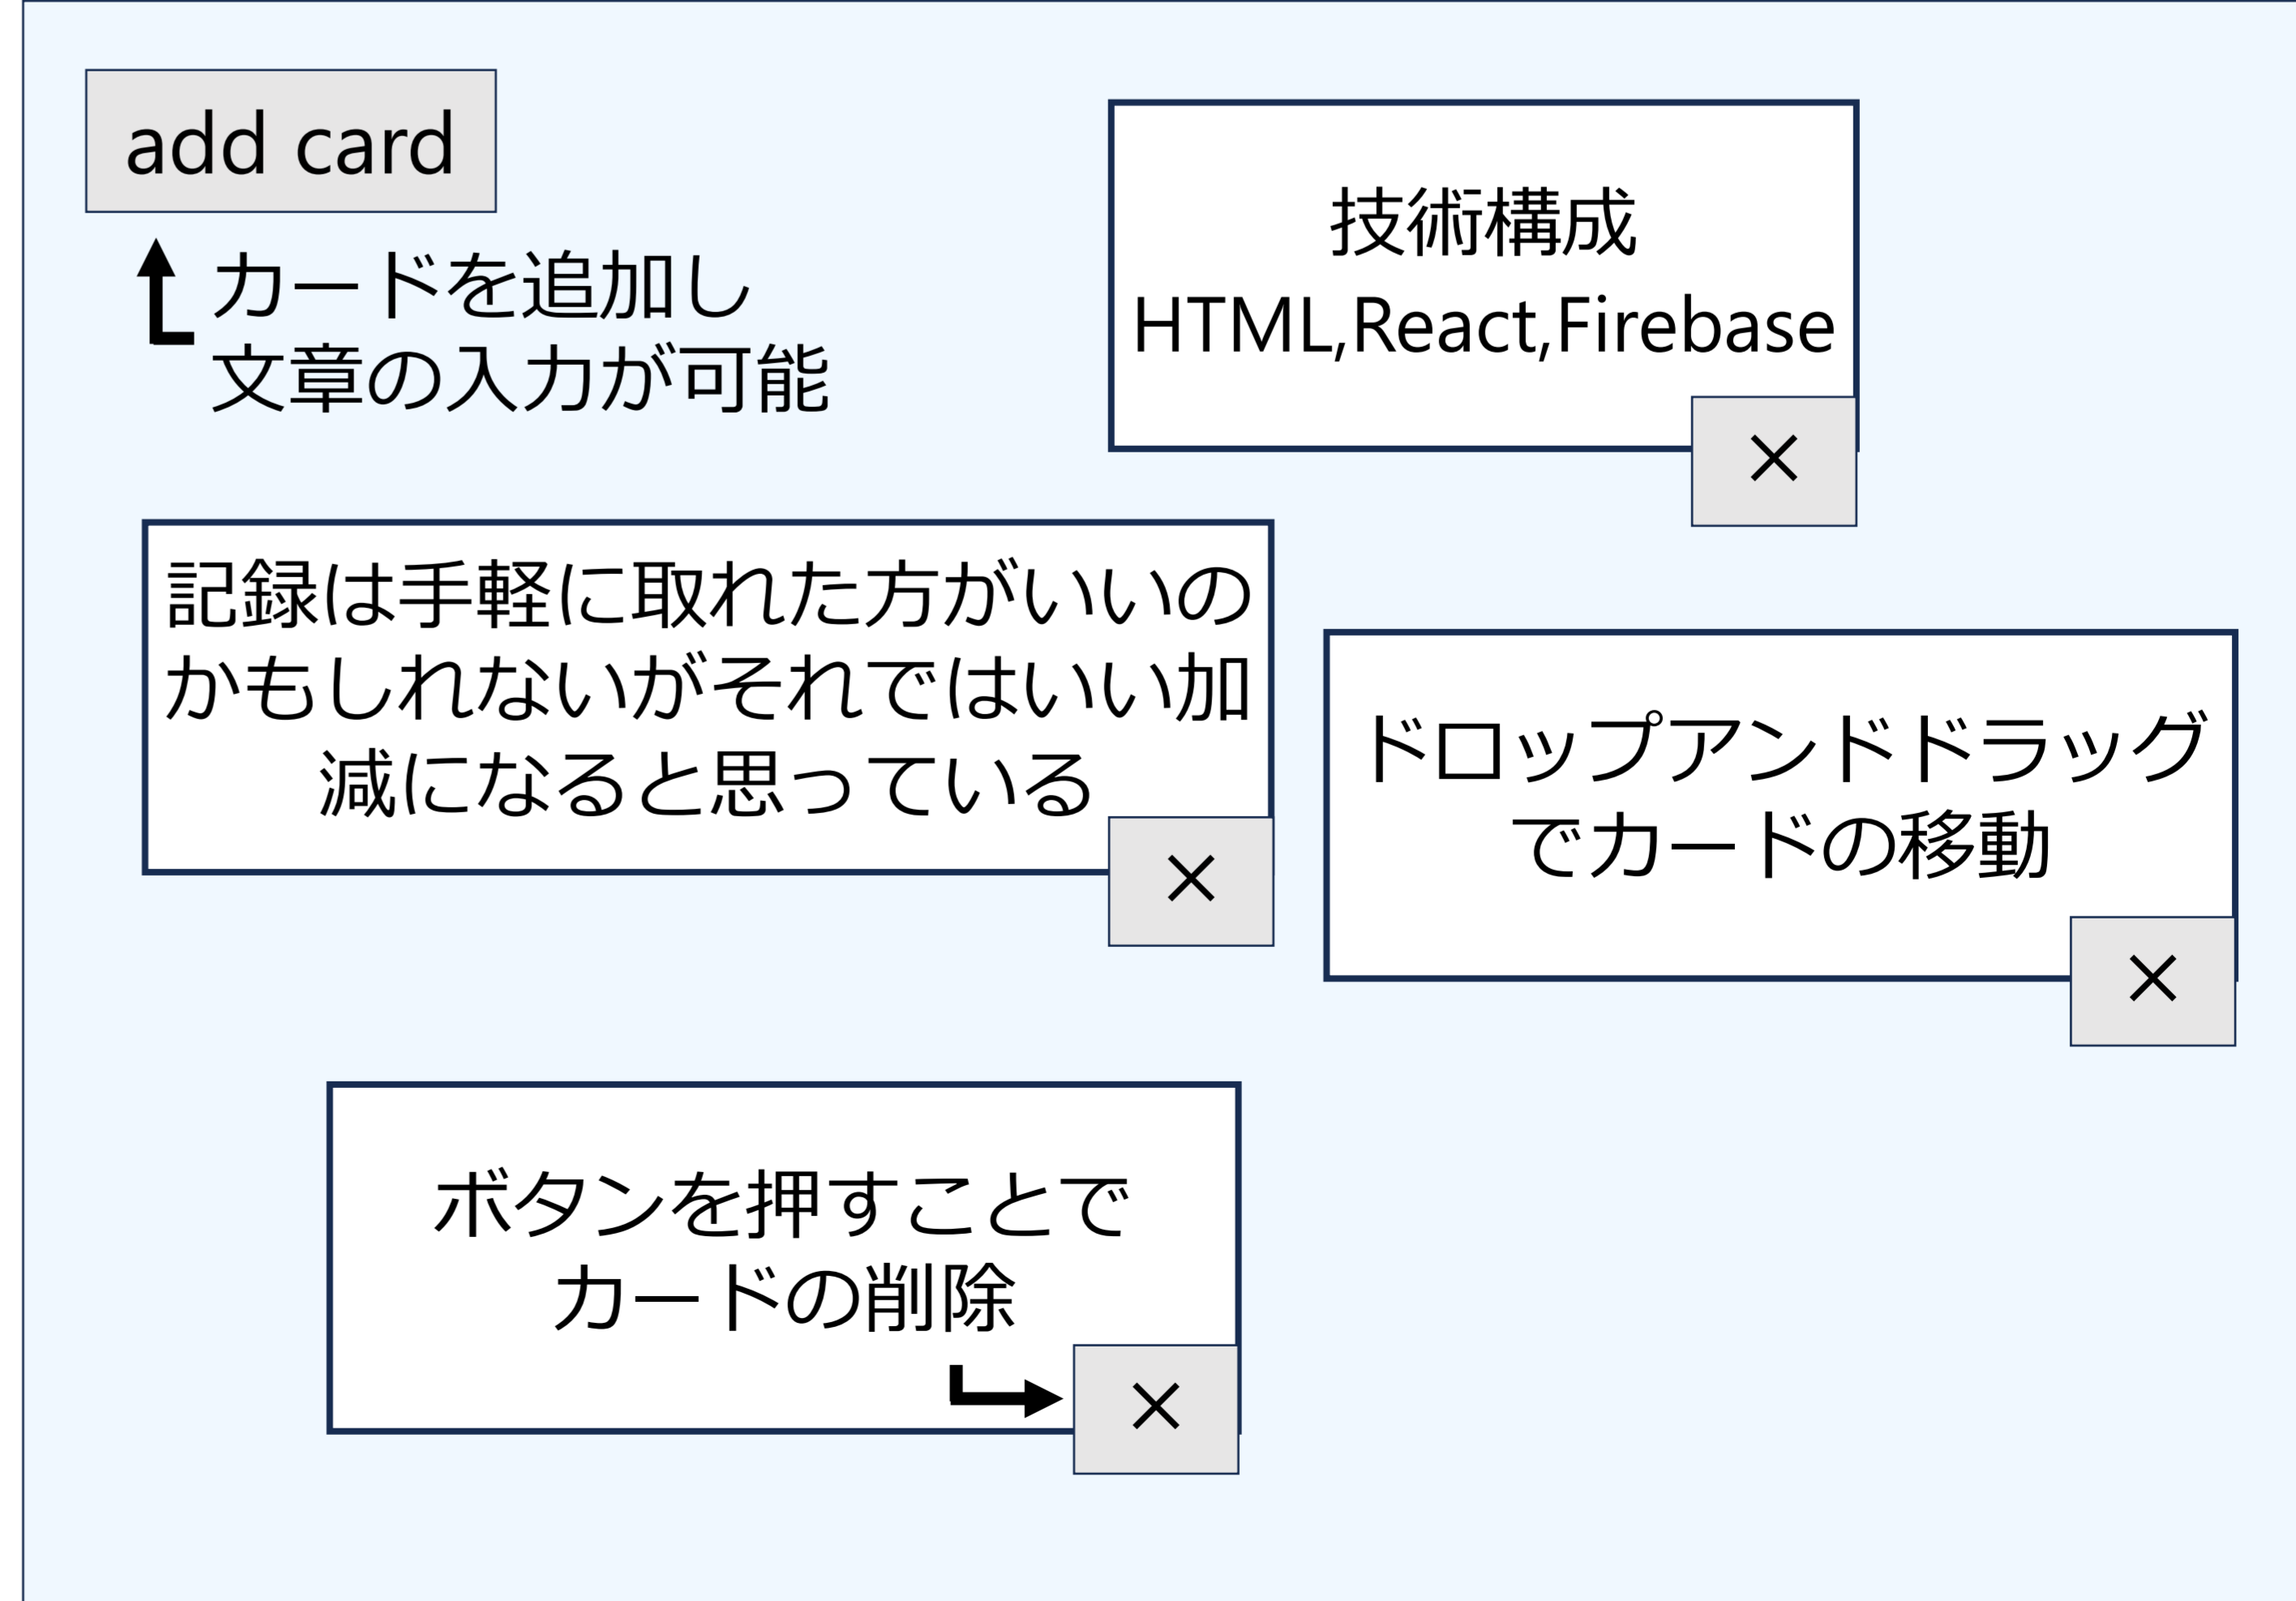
add card

カードを追加し
文章の入力が可能

技術構成
HTML,React,Firebase

×

記録は手軽に取れた方がいいのかもしれないがそれではいい加減になると思っている

×

ドロップアンドドラッグでカードの移動

×

ボタンを押すことでカードの削除

×